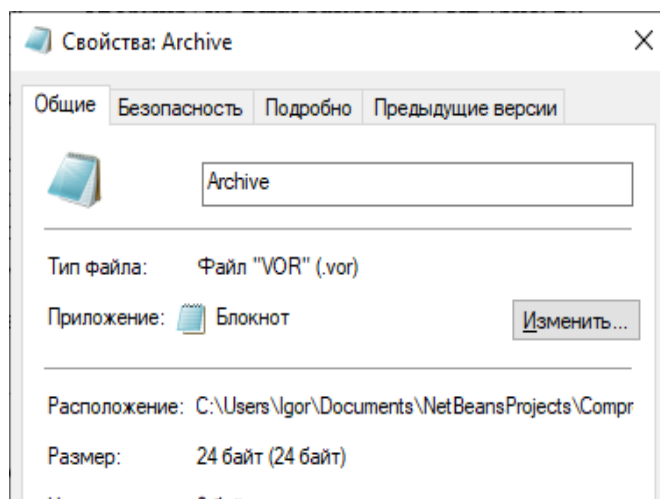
Свойства: Archive
×
Общие
Безопасность
Подробно
Предыдущие версии
Archive
Тип файла: Файл "VOR" (.vor)
Приложение: Блокнот
Изменить...
Расположение: C:\Users\Igor\Documents\NetBeansProjects\Compr
Размер: 24 байт (24 байт)
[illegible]